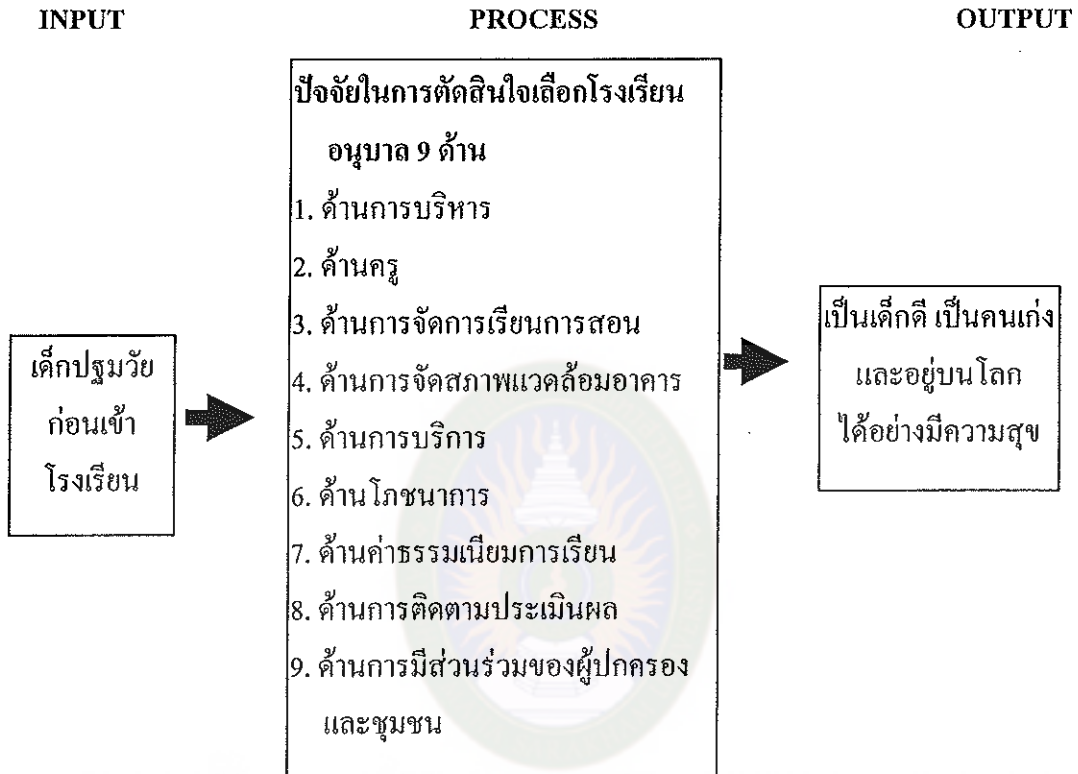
INPUT

PROCESS

OUTPUT

เด็กปฐมวัย ก่อนเข้า โรงเรียน

ปัจจัยในการตัดสินใจเลือกโรงเรียน อนุบาล 9 ด้าน

1. ด้านการบริหาร

2. ด้านครู

3. ด้านการจัดการเรียนการสอน

4. ด้านการจัดสภาพแวดล้อมอาคาร

5. ด้านการบริการ

6. ด้านโภชนาการ

7. ด้านค่าธรรมเนียมการเรียน

8. ด้านการติดตามประเมินผล

9. ด้านการมีส่วนร่วมของผู้ปกครอง และชุมชน

เป็นเด็กดี เป็นคนเก่ง และอยู่บนโลก ได้อย่างมีความสุข